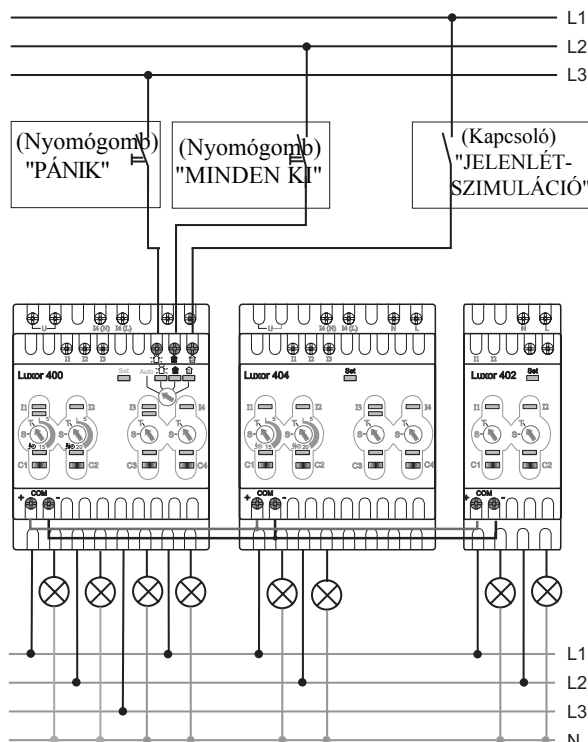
L1
L2
L3

(Nyomógomb)
"PÁNIK"

(Nyomógomb)
"MINDEN KI"

(Kapcsoló)
"JELENLÉT-
SZIMULÁCIÓ"

U
I4 (H)
I4 (L)
I1 I2 I3
Set
Auto
Luxor 400
I1 I2 I3 I4
C1 C2 C3 C4
+ COM -

U
I4 (H)
I4 (L)
N L
I1 I2 I3
Set
Luxor 404
I1 I2 I3 I4
C1 C2 C3 C4
+ COM -

N L
I1 I2
Set
Luxor 402
I1 I2
C1 C2
+ COM -

L1
L2
L3
N